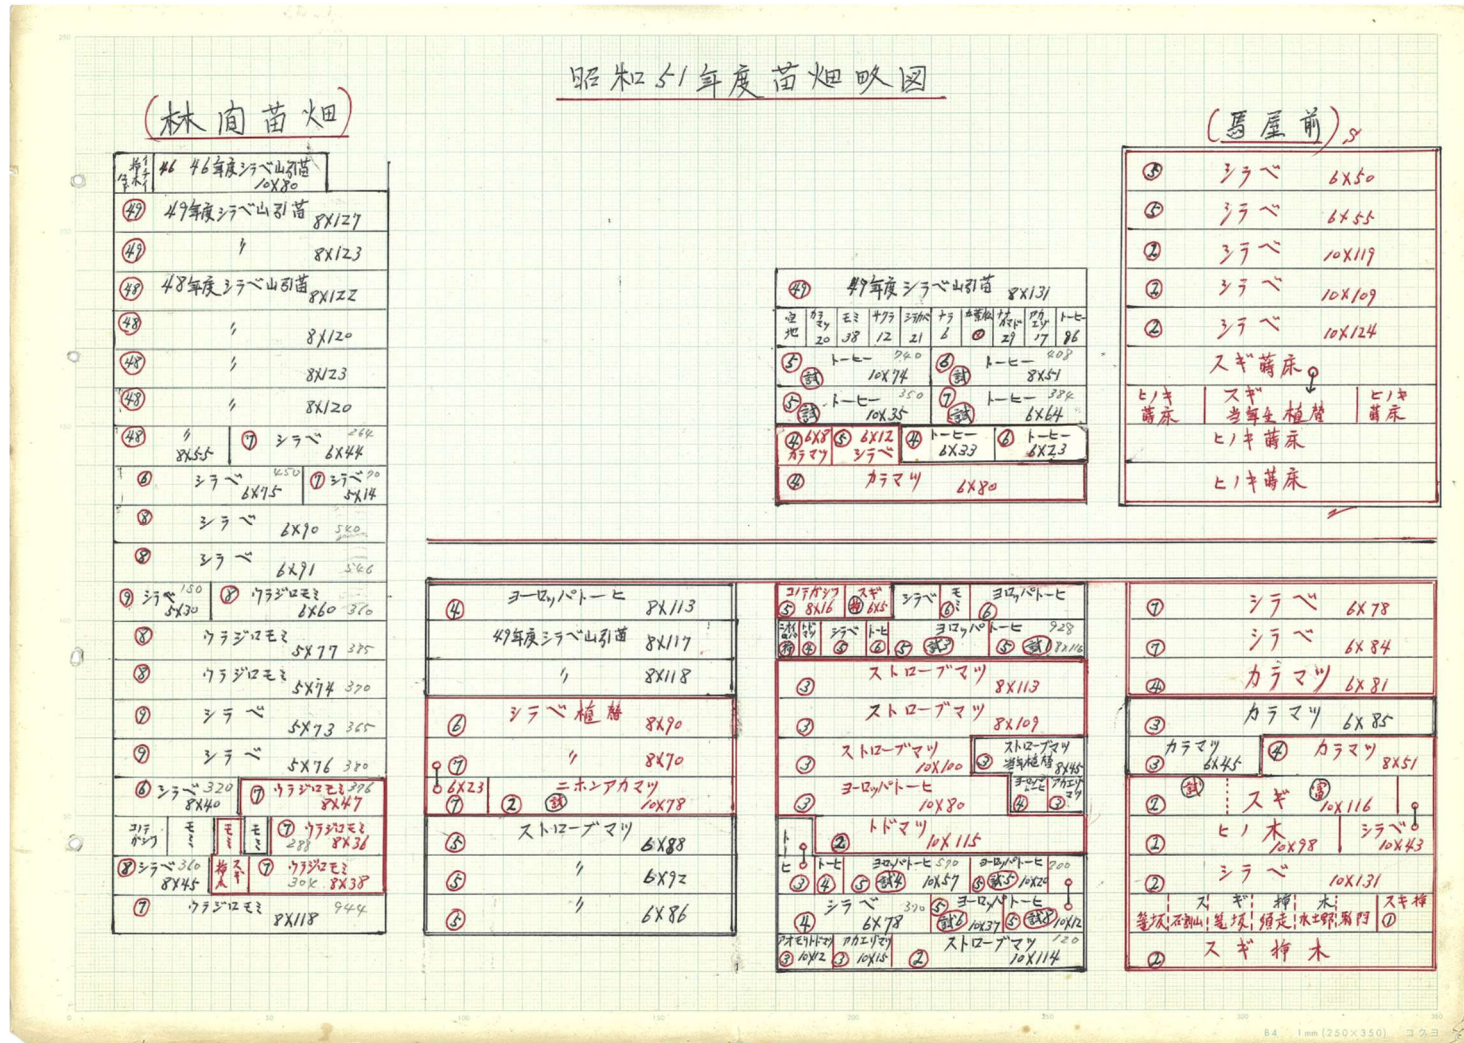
昭和51年度苗畑略図

(林间苗畑)

| 42年生 46 | 46年度シラベ山引苗 10X80 |
|---|---|
| ㊾ | 49年度シラベ山引苗 8X127 |
| ㊾ | 〃 8X123 |
| ㊽ | 48年度シラベ山引苗 8X122 |
| ㊽ | 〃 8X120 |
| ㊽ | 〃 8X23 |
| ㊽ | 〃 8X120 |
| ㊽ 〃 8X55 | ⑦ シラベ 264 6X44 |
| ⑥ シラベ 450 6X75 | ⑦ シラベ 70 5X14 |
| ⑧ | シラベ 6X90 540 |
| ⑧ | シラベ 6X91 546 |
| ⑨ シラベ 150 5X30 | ⑧ ウラジロモミ 6X60 360 |
| ⑧ | ウラジロモミ 5X77 385 |
| ⑧ | ウラジロモミ 5X74 370 |
| ⑨ | シラベ 5X73 365 |
| ⑨ | シラベ 5X76 380 |
| ⑥ シラベ 320 8X40 | ⑦ ウラジロモミ 376 8X47 |
| コメツガ モミ モミ モミ | ⑦ ウラジロモミ 288 8X36 |
| ⑧ シラベ 360 8X45 | 杉木 ⑦ ウラジロモミ 304 8X38 |
| ⑦ | ウラジロモミ 8X118 944 |

| ④ | ヨーロッパトーヒ 8X113 |
|---|---|
| | 49年度シラベ山引苗 8X117 |
| | 〃 8X118 |
| ⑥ | シラベ植替 8X90 |
| ⑦ | 〃 8X70 |
| 6X23 ⑦ | ② 試 ニホンアカマツ 10X78 |
| ⑤ | ストローブマツ 6X88 |
| ⑤ | 〃 6X92 |
| ⑤ | 〃 6X86 |

㊾ 49年度シラベ山引苗 8X131
空地 | カラマツ 20 | モミ 38 | サワラ 12 | ミズナラ 21 | ナラ 6 | 赤松 0 | ネズコ 29 | アカエゾ 17 | トーヒ 86
⑤ 試 トーヒー 740 10X74 | ⑥ 試 トーヒー 408 8X51
⑤ 試 トーヒー 350 10X35 | ⑦ 試 トーヒー 384 6X64
④ 6X8 カラマツ ⑤ 6X12 シラベ | ④ トーヒー 6X33 | ⑥ トーヒー 6X23
④ カラマツ 6X80

コメツガ ⑤ 8X16 | スギ ④ 6X5 | シラベ | モミ ⑥ | ヨーロッパトーヒ ⑥
ヒノキ ⑤ | ④ | シラベ ⑥ | トーヒ ⑥ | ⑤ 試 | ヨーロッパトーヒ 928 ⑤ 試 8X116
③ ストローブマツ 8X113
③ ストローブマツ 8X109
③ ストローブマツ 10X100 | ③ ストローブマツ 当年植替 8X45
③ ヨーロッパトーヒ 10X80 | ヨーロッパトーヒ ④ | アカエゾマツ ③
ト ② トドマツ 10X115
ヒ ③ トーヒ ④ | ヨーロッパトーヒ 590 ⑤ 試 10X57 | ヨーロッパトーヒ 200 ⑤ 試 10X20
④ シラベ 390 6X78 | ⑤ 試 ヨーロッパトーヒ 10X37 | ⑤ 試 10X12
アオモリトドマツ ③ 10X12 | アカエゾマツ ③ 10X15 | ② ストローブマツ 120 10X114

(馬屋前)

| ⑤ | シラベ 6X50 |
|---|---|
| ⑤ | シラベ 6X55 |
| ② | シラベ 10X119 |
| ② | シラベ 10X109 |
| ② | シラベ 10X124 |
| | スギ苗床 |
| ヒノキ苗床 | スギ 当年生植替 | ヒノキ苗床 |
| | ヒノキ苗床 |
| | ヒノキ苗床 |

| ⑦ | シラベ 6X78 |
|---|---|
| ⑦ | シラベ 6X84 |
| ④ | カラマツ 6X81 |
| ③ | カラマツ 6X85 |
| ③ カラマツ 6X45 | ④ カラマツ 8X51 |
| ② 試 | 富 スギ 10X116 |
| ① | ヒノキ 10X98 | シラベ 10X43 |
| ② | シラベ 10X131 |
| 釜坂 | スギ 不動山 | 釜坂 | 挿 須走 | 木 水土野 | 鬼灯 | スギ挿 ① |
| ② | スギ挿木 |

B4 1mm (250×350) コクヨ